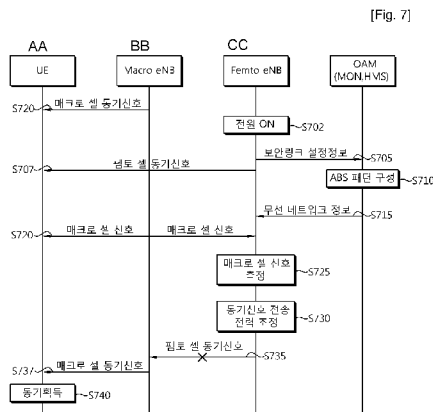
[Fig. 7]

AA
BB
CC

UE
Macro eNB
Femto eNB
OAM (MON.HMS)

S720 매크로 셀 동기신호

전원 ON S702

보안링크 설정정보 S705

S707 펨토 셀 동기신호

ABS 패턴 구성 S710

무선 네트워크 정보 S715

S720 매크로 셀 신호 매크로 셀 신호

매크로 셀 신호 측정 S725

동기신호 전송 전력 측정 S730

펨토 셀 동기신호 S735

S737 매크로 셀 동기신호

동기획득 S740